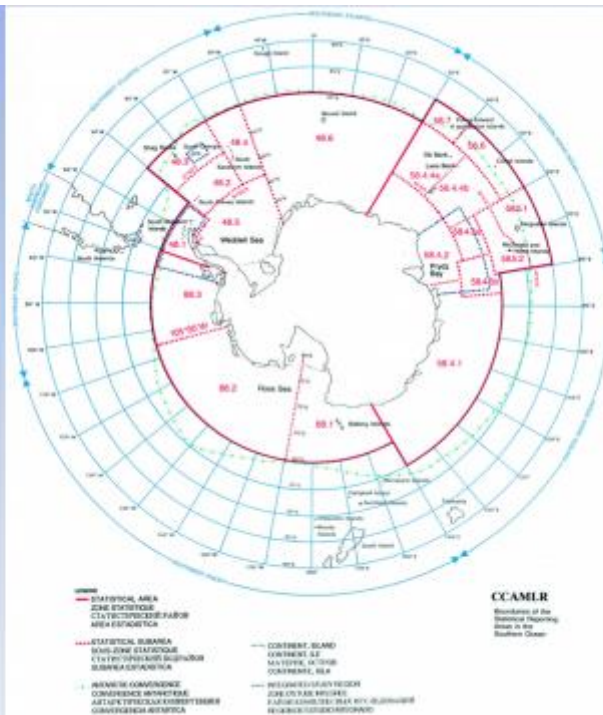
48.1
48.2
48.3
48.4
48.5
48.6
58.7
58.6
58.5.1
58.5.2
58.4.1
58.4.2
58.4.3a
58.4.3b
58.4.4a
58.4.4b
88.1
88.2
88.3
Weddell Sea
Ross Sea
Prydz Bay
South America
South Georgia
South Orkney Islands
South Sandwich Islands
Bouvet Island
Kerguelen Islands
Heard and McDonald Islands
Crozet Islands
Balleny Islands
Tasmania

CCAMLR
Boundaries of the Statistical Reporting Areas in the Southern Ocean

LEGEND
STATISTICAL AREA
ZONE STATISTIQUE
СТАТИСТИЧЕСКИЙ РАЙОН
AREA ESTADISTICA

STATISTICAL SUBAREA
SOUS-ZONE STATISTIQUE
СТАТИСТИЧЕСКИЙ ПОДРАЙОН
SUBAREA ESTADISTICA

ANTARCTIC CONVERGENCE
CONVERGENCE ANTARCTIQUE
АНТАРКТИЧЕСКАЯ КОНВЕРГЕНЦИЯ
CONVERGENCIA ANTARTICA

CONTINENT, ISLAND
CONTINENT, ILE
МАТЕРИК, ОСТРОВ
CONTINENTE, ISLA

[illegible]